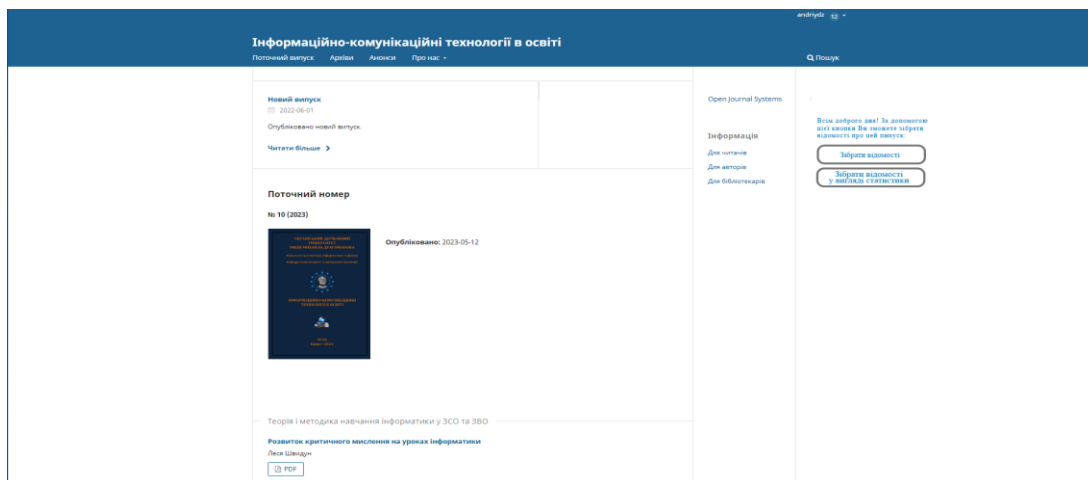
andriydz 12

Інформаційно-комунікаційні технології в освіті

Поточний випуск Архіви Анонси Про нас

Пошук

Новий випуск
2022-06-01
Опубліковано новий випуск.
Читати більше

Поточний номер
№ 10 (2023)

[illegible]

Опубліковано: 2023-05-12

Теорія і методика навчання інформатики у ЗСО та ЗВО

Розвиток критичного мислення на уроках інформатики
Леся Швидун
PDF

Open Journal Systems

Інформація
Для читачів
Для авторів
Для бібліотекарів

Всім доброго дня! За допомогою цієї кнопки Ви зможете зібрати відомості про цей випуск:

Зібрати відомості

Зібрати відомості у вигляді статистики